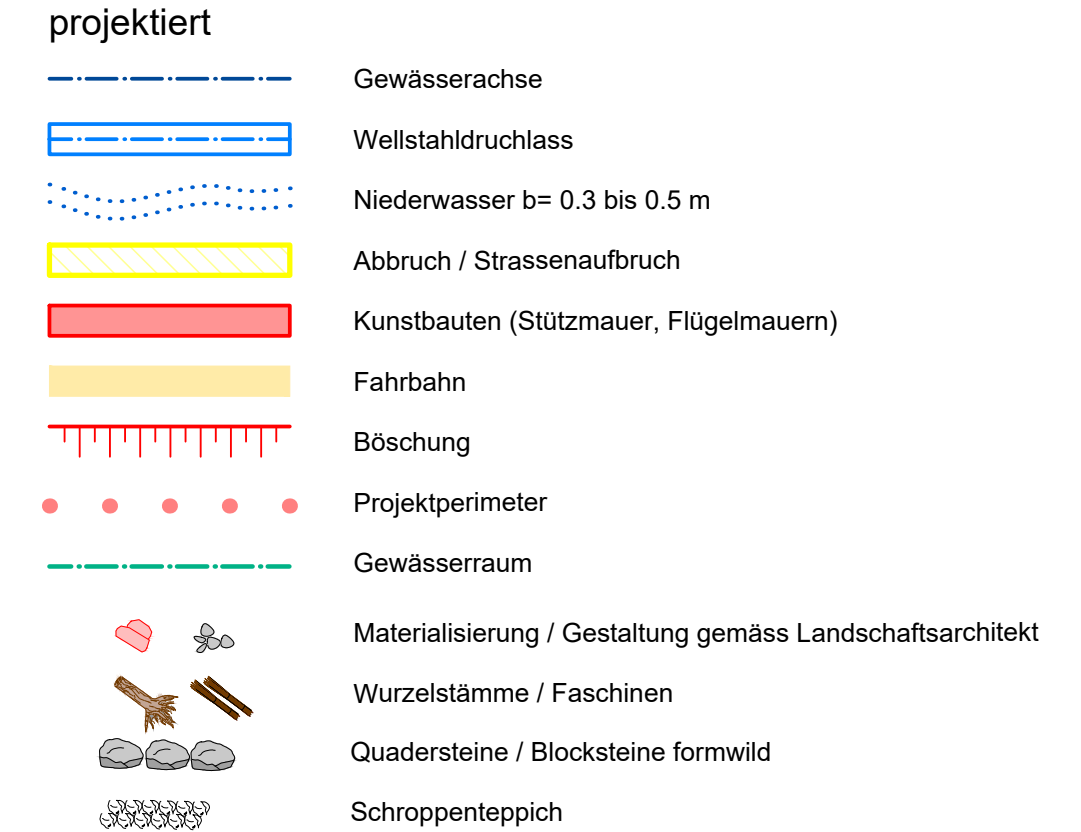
projektiert

Gewässerachse

Wellstahldruchlass

Niederwasser b= 0.3 bis 0.5 m

Abbruch / Strassenaufbruch

Kunstbauten (Stützmauer, Flügelmauern)

Fahrbahn

Böschung

Projektperimeter

Gewässerraum

Materialisierung / Gestaltung gemäss Landschaftsarchitekt

Wurzelstämme / Faschinen

Quadersteine / Blocksteine formwild

Schroppenteppich